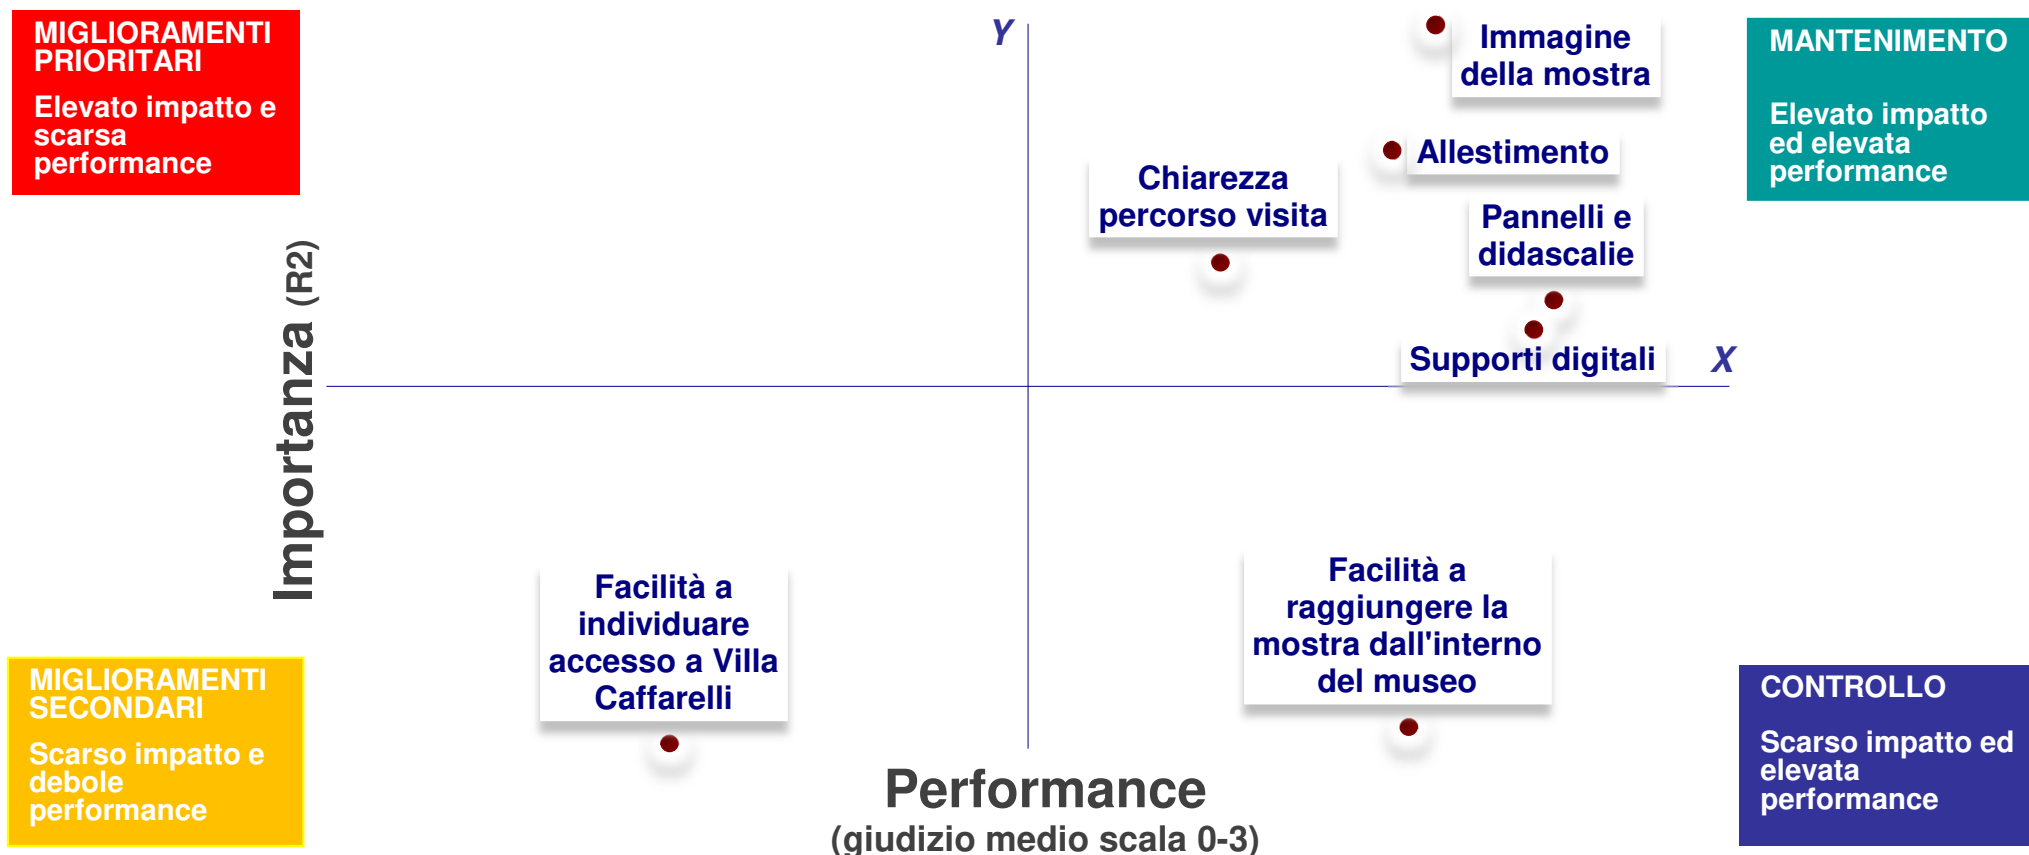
MIGLIORAMENTI PRIORITARI

Elevato impatto e scarsa performance

Y

Immagine della mostra

MANTENIMENTO

Elevato impatto ed elevata performance

Allestimento

Chiarezza percorso visita

Pannelli e didascalie

Importanza (R2)

Supporti digitali

X

Facilità a individuare accesso a Villa Caffarelli

Facilità a raggiungere la mostra dall'interno del museo

MIGLIORAMENTI SECONDARI

Scarso impatto e debole performance

CONTROLLO

Scarso impatto ed elevata performance

Performance
(giudizio medio scala 0-3)